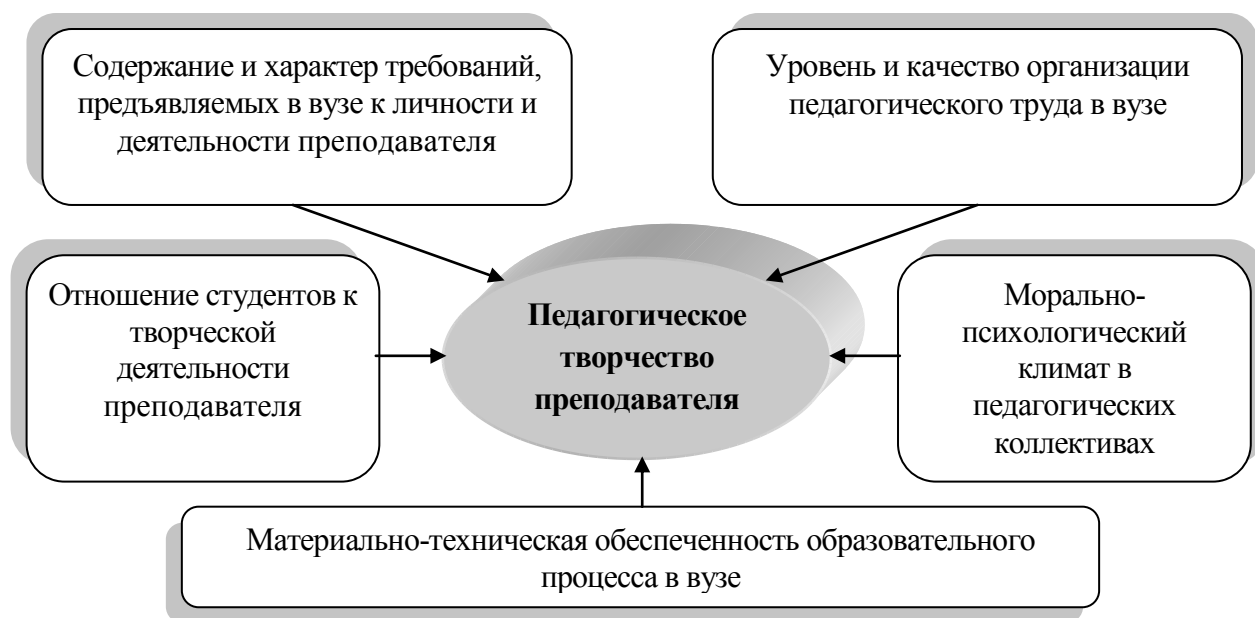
Содержание и характер требований, предъявляемых в вузе к личности и деятельности преподавателя

Уровень и качество организации педагогического труда в вузе

Отношение студентов к творческой деятельности преподавателя

Педагогическое творчество преподавателя

Морально-психологический климат в педагогических коллективах

Материально-техническая обеспеченность образовательного процесса в вузе